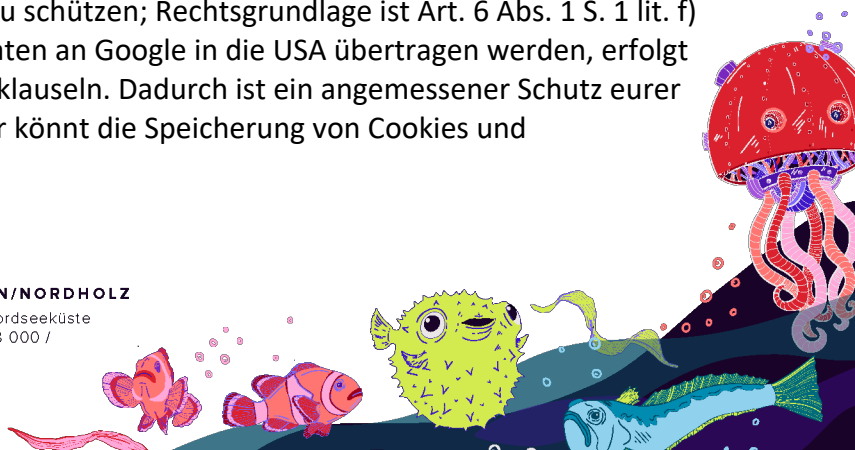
u schützen; Rechtsgrundlage ist Art. 6 Abs. 1 S. 1 lit. f)
nten an Google in die USA übertragen werden, erfolgt
klauseln. Dadurch ist ein angemessener Schutz eurer
r könnt die Speicherung von Cookies und

N/NORDHOLZ
ordseeküste
3 000 /